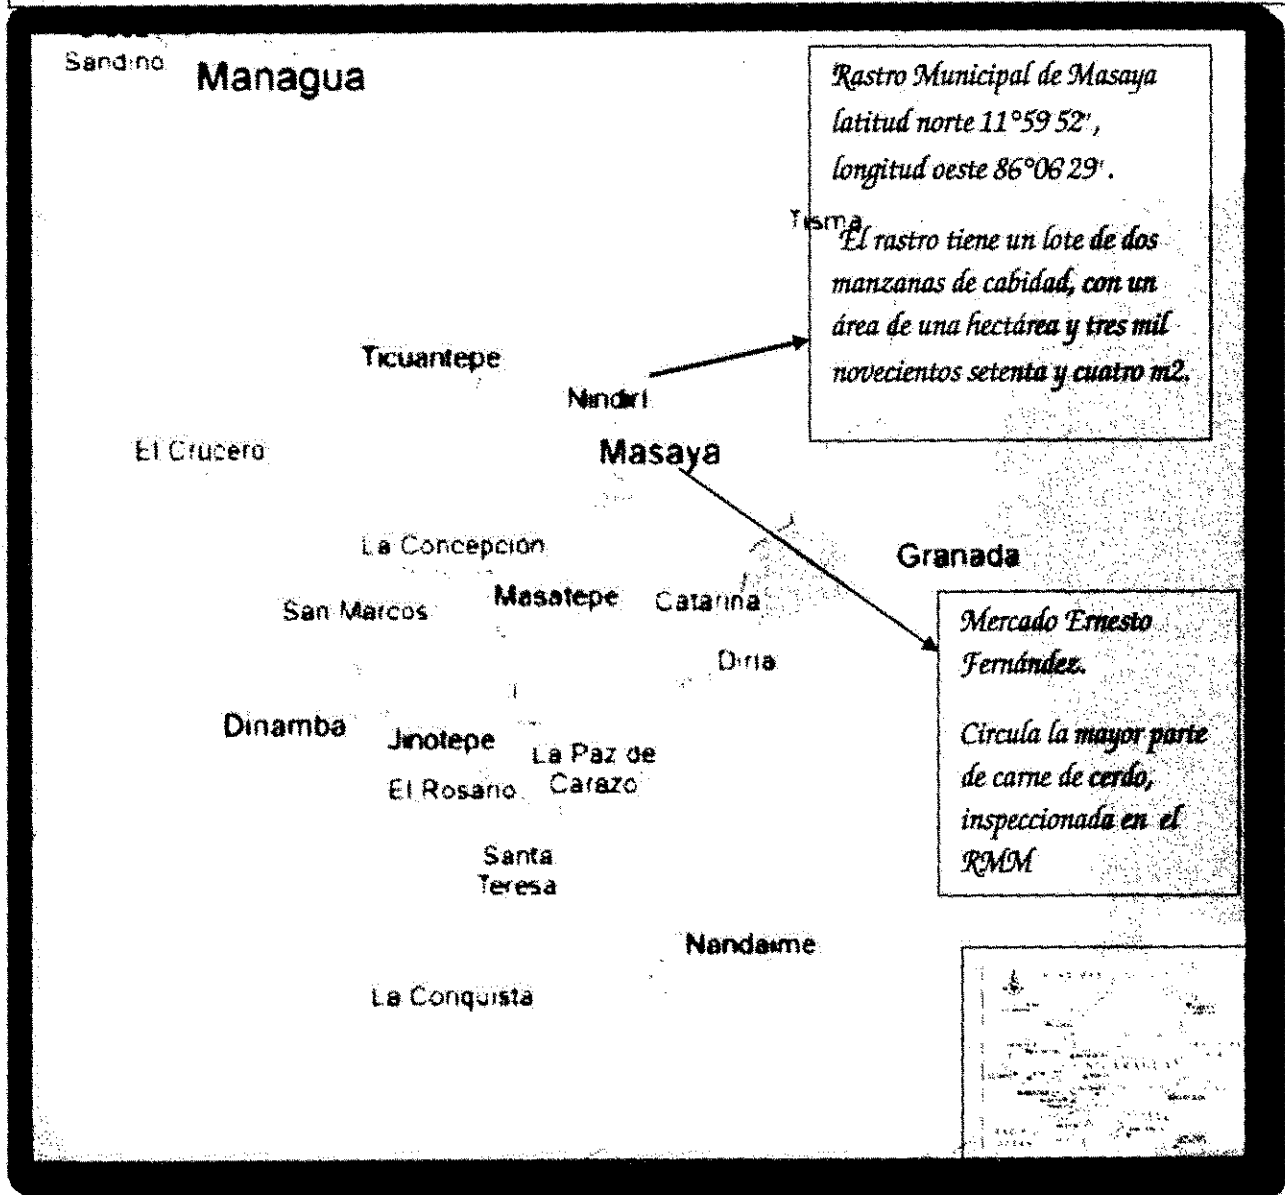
Sandino Managua

Rastro Municipal de Masaya latitud norte 11°59 52', longitud oeste 86°06 29'.

Tisma

El rastro tiene un lote de dos manzanas de cabidad, con un área de una hectárea y tres mil novecientos setenta y cuatro m2.

Ticuantepe

Nindiri

El Crucero

Masaya

La Concepcion

Granada

San Marcos

Masatepe

Catarina

Diria

Mercado Ernesto Fernández.

Circula la mayor parte de carne de cerdo, inspeccionada en el RMM

Dinamba

Jinotepe

La Paz de Carazo

El Rosario

Santa Teresa

Nandaime

La Conquista